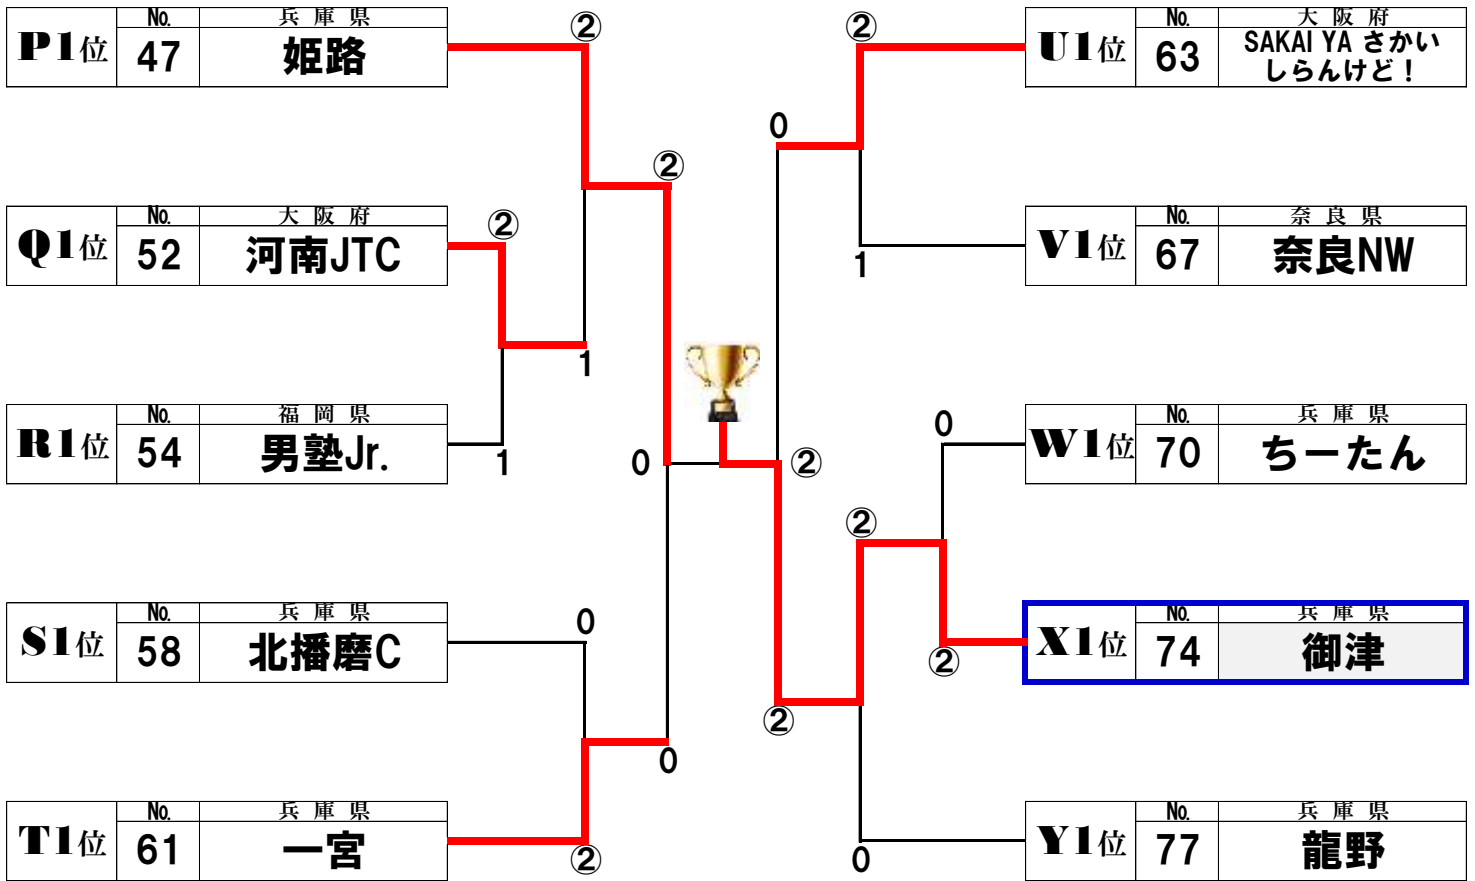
| P1位 | No. | 兵 庫 県 |
|---|---|---|
| | 47 | 姫路 |

| Q1位 | No. | 大 阪 府 |
|---|---|---|
| | 52 | 河南JTC |

| R1位 | No. | 福 岡 県 |
|---|---|---|
| | 54 | 男塾Jr. |

| S1位 | No. | 兵 庫 県 |
|---|---|---|
| | 58 | 北播磨C |

| T1位 | No. | 兵 庫 県 |
|---|---|---|
| | 61 | 一宮 |

| U1位 | No. | 大 阪 府 |
|---|---|---|
| | 63 | SAKAI YA さかい しらんけど！ |

| V1位 | No. | 奈 良 県 |
|---|---|---|
| | 67 | 奈良NW |

| W1位 | No. | 兵 庫 県 |
|---|---|---|
| | 70 | ちーたん |

| X1位 | No. | 兵 庫 県 |
|---|---|---|
| | 74 | 御津 |

| Y1位 | No. | 兵 庫 県 |
|---|---|---|
| | 77 | 龍野 |

②
②
②
1
1
0
0
②
0
②
0
1
②
0
②
②
②
0